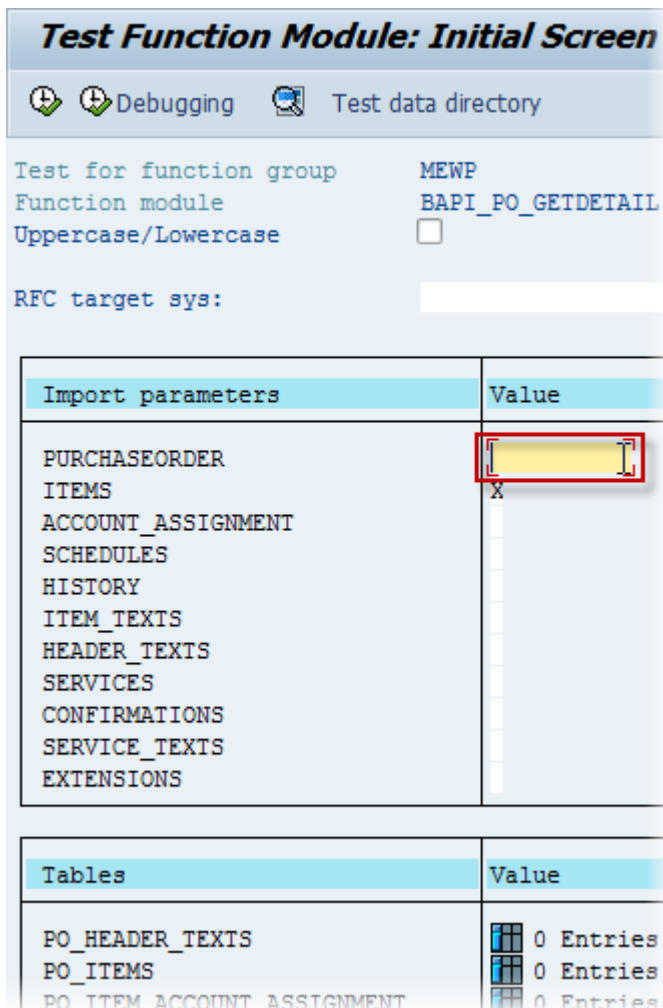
Test Function Module: Initial Screen

Debugging Test data directory

Test for function group MEWP
Function module BAPI_PO_GETDETAIL
Uppercase/Lowercase

RFC target sys:

| Import parameters | Value |
|---|---|
| PURCHASEORDER | |
| ITEMS | X |
| ACCOUNT_ASSIGNMENT | |
| SCHEDULES | |
| HISTORY | |
| ITEM_TEXTS | |
| HEADER_TEXTS | |
| SERVICES | |
| CONFIRMATIONS | |
| SERVICE_TEXTS | |
| EXTENSIONS | |

| Tables | Value |
|---|---|
| PO_HEADER_TEXTS | 0 Entries |
| PO_ITEMS | 0 Entries |
| PO_ITEM_ACCOUNT_ASSIGNMENT | 0 Entries |